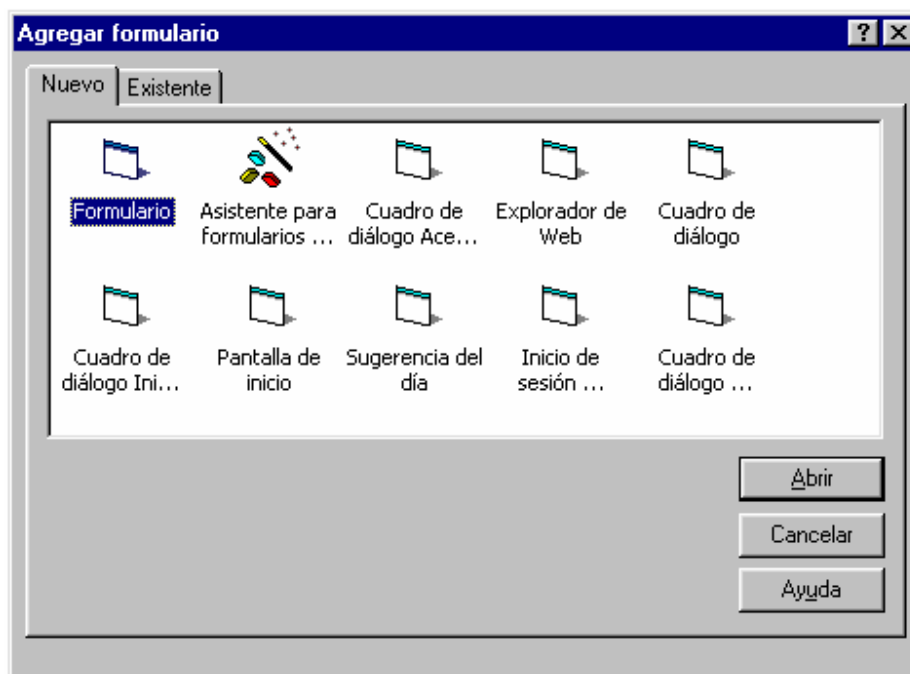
Agregar formulario
? X
Nuevo
Existente

Formulario
Asistente para formularios ...
Cuadro de diálogo Ace...
Explorador de Web
Cuadro de diálogo

Cuadro de diálogo Ini...
Pantalla de inicio
Sugerencia del día
Inicio de sesión ...
Cuadro de diálogo ...

Abrir
Cancelar
Ayuda